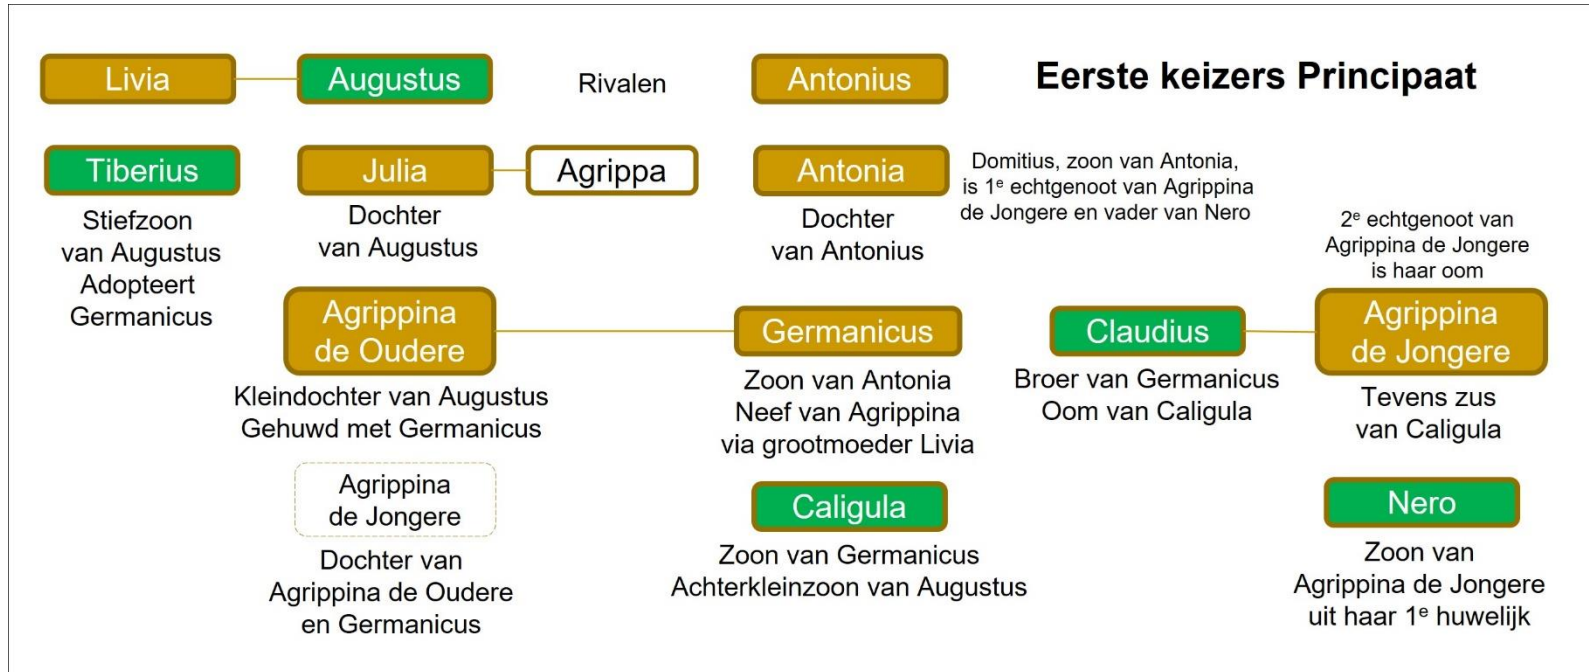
Livia

Augustus

Rivalen

Antonius

Eerste keizers Principaat

Tiberius

Stiefzoon van Augustus Adopteert Germanicus

Julia

Agrippa

Dochter van Augustus

Antonia

Dochter van Antonius

Domitius, zoon van Antonia, is 1$^e$ echtgenoot van Agrippina de Jongere en vader van Nero

2$^e$ echtgenoot van Agrippina de Jongere is haar oom

Agrippina de Oudere

Kleindochter van Augustus Gehuwd met Germanicus

Germanicus

Zoon van Antonia Neef van Agrippina via grootmoeder Livia

Claudius

Broer van Germanicus Oom van Caligula

Agrippina de Jongere

Tevens zus van Caligula

Agrippina de Jongere

Dochter van Agrippina de Oudere en Germanicus

Caligula

Zoon van Germanicus Achterkleinzoon van Augustus

Nero

Zoon van Agrippina de Jongere uit haar 1$^e$ huwelijk